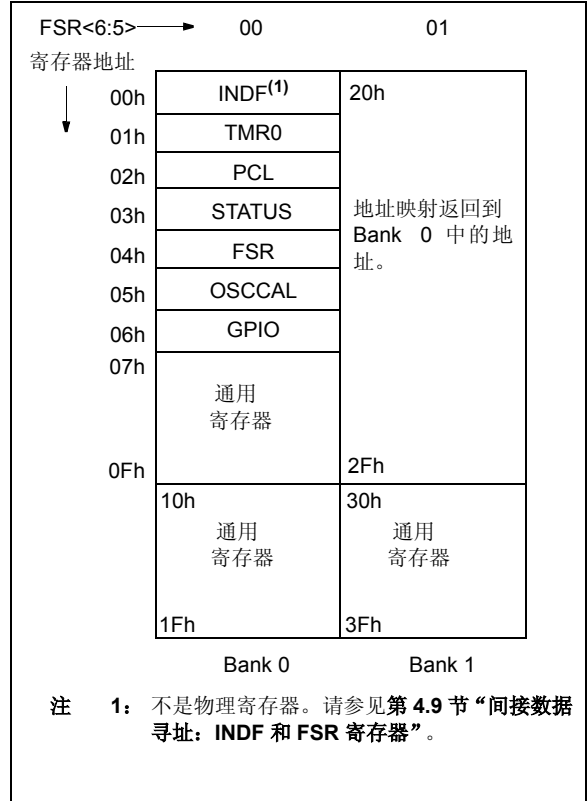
FSR<6:5> 00 01

寄存器地址

| | | |
|---|---|---|
| 00h | INDF$^{(1)}$ | 20h |
| 01h | TMR0 | |
| 02h | PCL | |
| 03h | STATUS | 地址映射返回到 Bank 0 中的地址。 |
| 04h | FSR | |
| 05h | OSCCAL | |
| 06h | GPIO | |
| 07h | 通用寄存器 | |
| 0Fh | | 2Fh |
| | 10h 通用寄存器 1Fh | 30h 通用寄存器 3Fh |

Bank 0 Bank 1

注 1: 不是物理寄存器。请参见第 4.9 节"间接数据寻址:INDF 和 FSR 寄存器"。